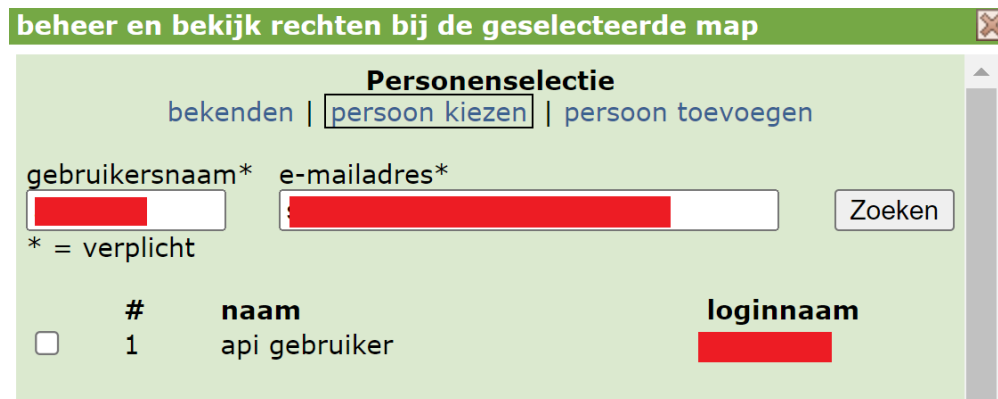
beheer en bekijk rechten bij de geselecteerde map

Personenselectie
bekenden | persoon kiezen | persoon toevoegen

gebruikersnaam* e-mailadres*
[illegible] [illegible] Zoeken
* = verplicht

| | # | naam | loginnaam |
|---|---|---|---|
| | 1 | api gebruiker | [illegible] |